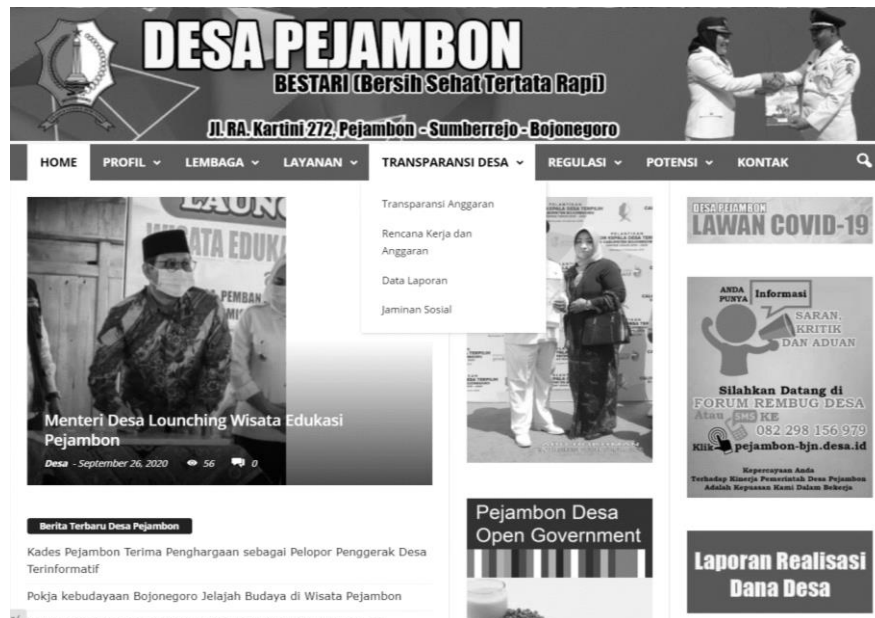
DESA PEJAMBON
BESTARI (Bersih Sehat Tertata Rapi)
Jl. RA. Kartini 272, Pejambon - Sumberrejo - Bojonegoro

HOME PROFIL LEMBAGA LAYANAN TRANSPARANSI DESA REGULASI POTENSI KONTAK

Transparansi Anggaran
Rencana Kerja dan Anggaran
Data Laporan
Jaminan Sosial

LAUNC
WISATA EDUK
PEMBAN

Menteri Desa Launching Wisata Edukasi Pejambon
Desa - September 26, 2020 56 0

DESA PEJAMBON
LAWAN COVID-19

ANDA PUNYA Informasi
SARAN, KRITIK DAN ADUAN
Silahkan Datang di
FORUM REMBUG DESA
Atau SMS KE
082 298 156 979
Klik pejambon-bjn.desa.id
Kepercayaan Anda Terhadap Kinerja Pemerintah Desa Pejambon Adalah Kepuasan Kami Dalam Bekerja

Berita Terbaru Desa Pejambon
Kades Pejambon Terima Penghargaan sebagai Pelopor Penggerak Desa Terinformatif
Pokja kebudayaan Bojonegoro Jelajah Budaya di Wisata Pejambon

Pejambon Desa Open Government

Laporan Realisasi Dana Desa